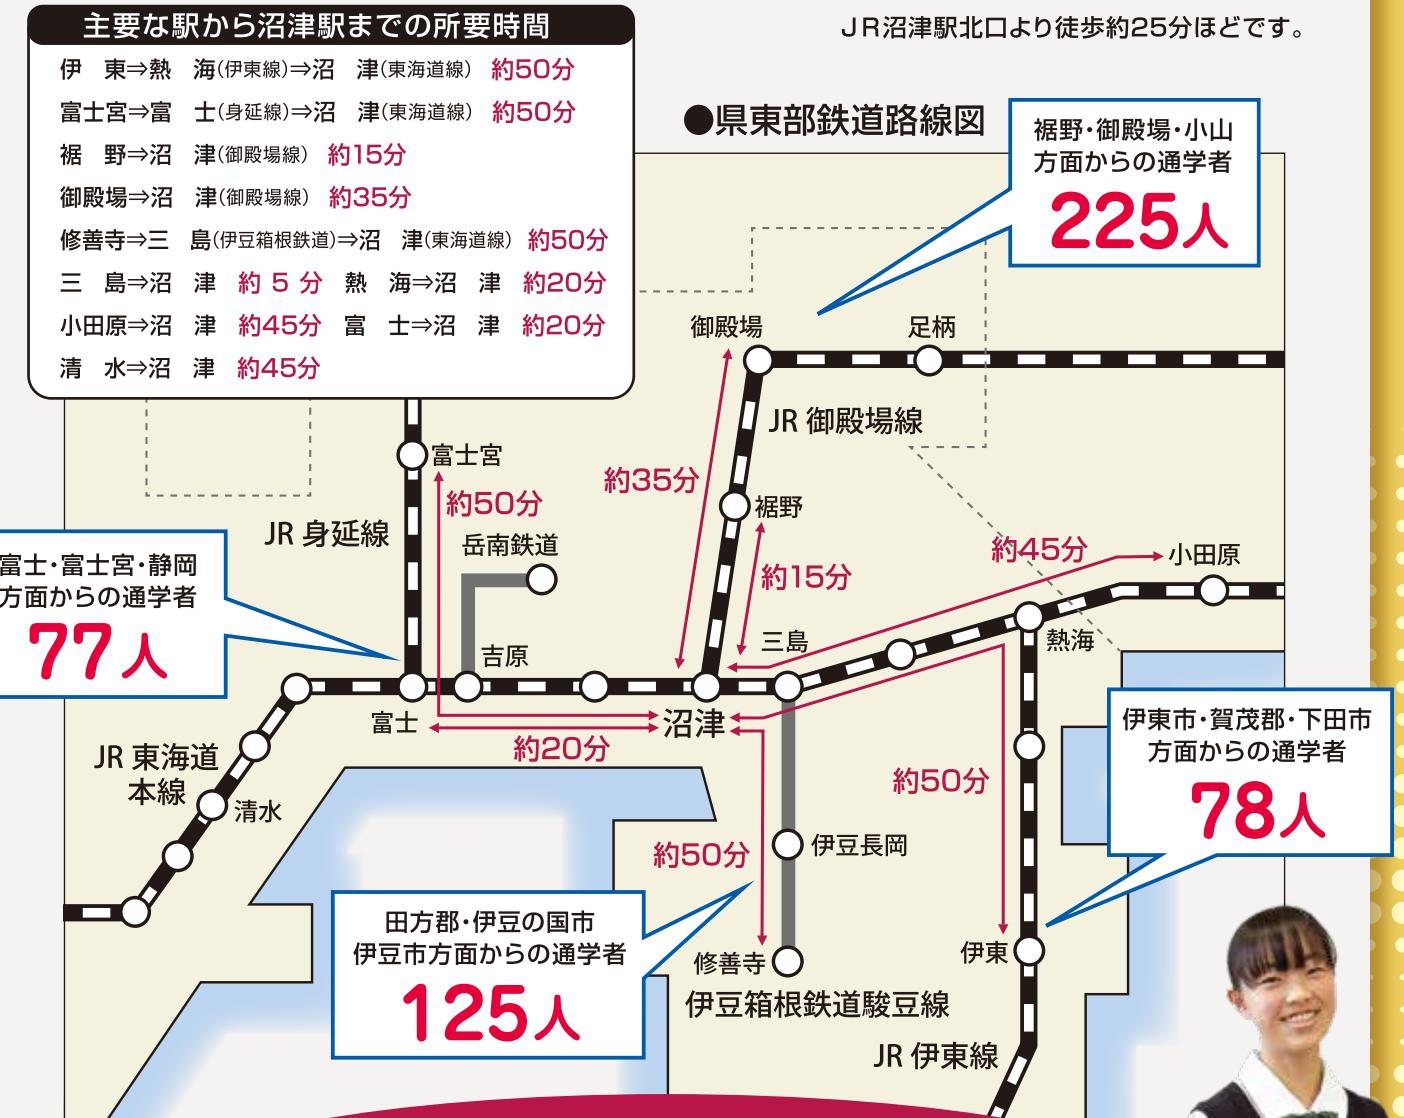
主要な駅から沼津駅までの所要時間

伊東⇒熱海(伊東線)⇒沼津(東海道線) 約50分
富士宮⇒富士(身延線)⇒沼津(東海道線) 約50分
裾野⇒沼津(御殿場線) 約15分
御殿場⇒沼津(御殿場線) 約35分
修善寺⇒三島(伊豆箱根鉄道)⇒沼津(東海道線) 約50分
三島⇒沼津 約5分 熱海⇒沼津 約20分
小田原⇒沼津 約45分 富士⇒沼津 約20分
清水⇒沼津 約45分

JR沼津駅北口より徒歩約25分ほどです。

●県東部鉄道路線図

裾野・御殿場・小山方面からの通学者
225人

御殿場
足柄
JR 御殿場線
富士宮
約50分
約35分
裾野
JR 身延線
岳南鉄道
約15分
約45分
小田原
富士・富士宮・静岡方面からの通学者
77人
吉原
三島
熱海
富士
沼津
約20分
伊東市・賀茂郡・下田市方面からの通学者
78人
JR 東海道本線
清水
約50分
伊豆長岡
約50分
田方郡・伊豆の国市伊豆市方面からの通学者
125人
修善寺
伊東
伊豆箱根鉄道駿豆線
JR 伊東線